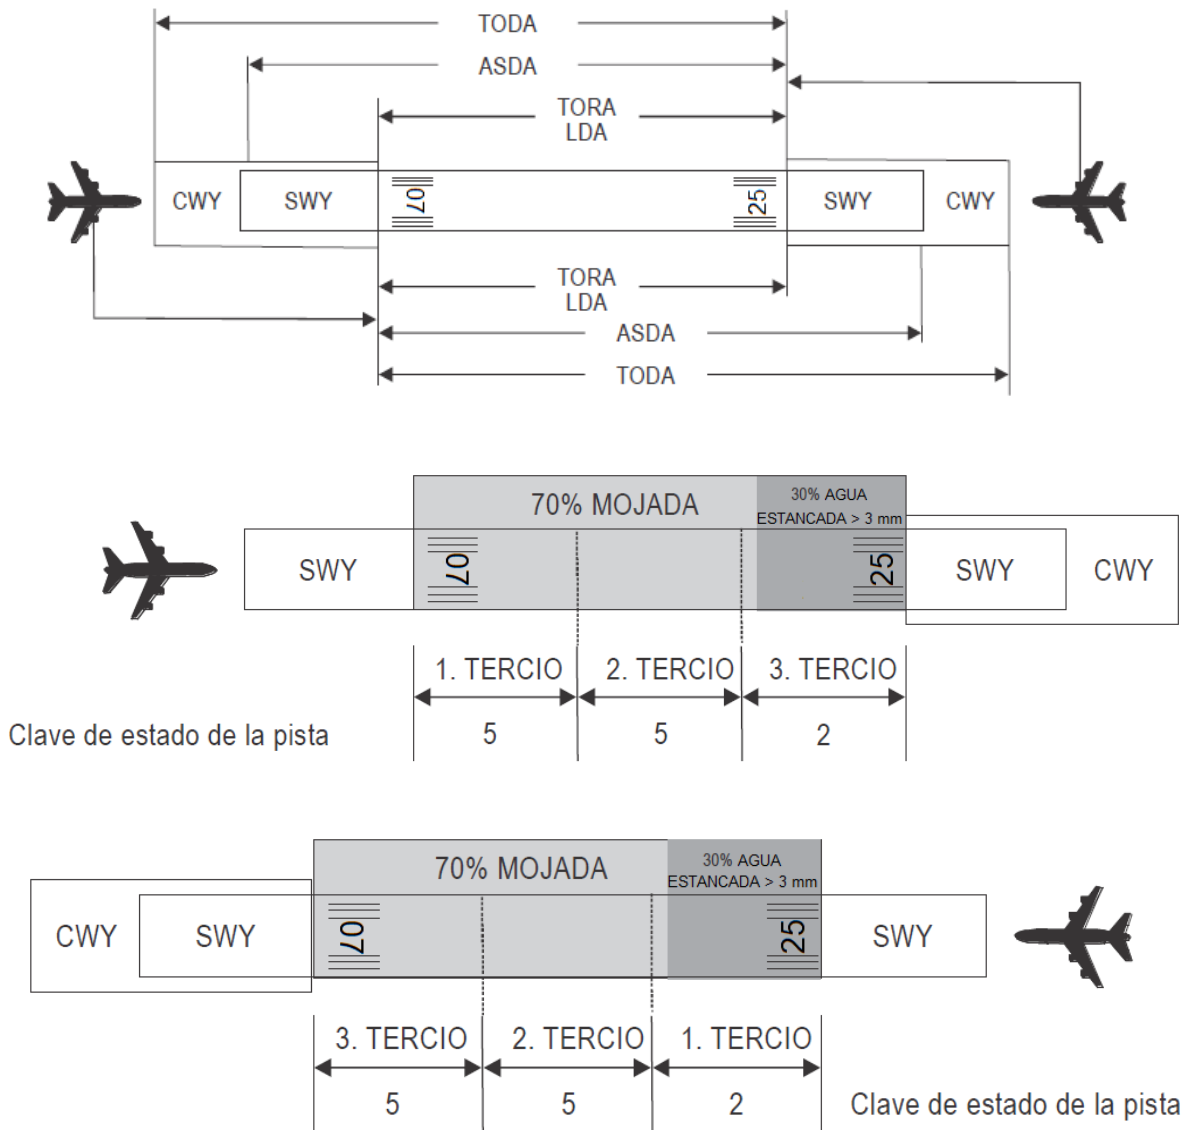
TODA
ASDA
TORA
LDA
CWY
SWY
07
25
SWY
CWY
TORA
LDA
ASDA
TODA

70% MOJADA
30% AGUA ESTANCADA > 3 mm
SWY
07
25
SWY
CWY
1. TERCIO
2. TERCIO
3. TERCIO
Clave de estado de la pista
5
5
2

70% MOJADA
30% AGUA ESTANCADA > 3 mm
CWY
SWY
07
25
SWY
3. TERCIO
2. TERCIO
1. TERCIO
5
5
2
Clave de estado de la pista